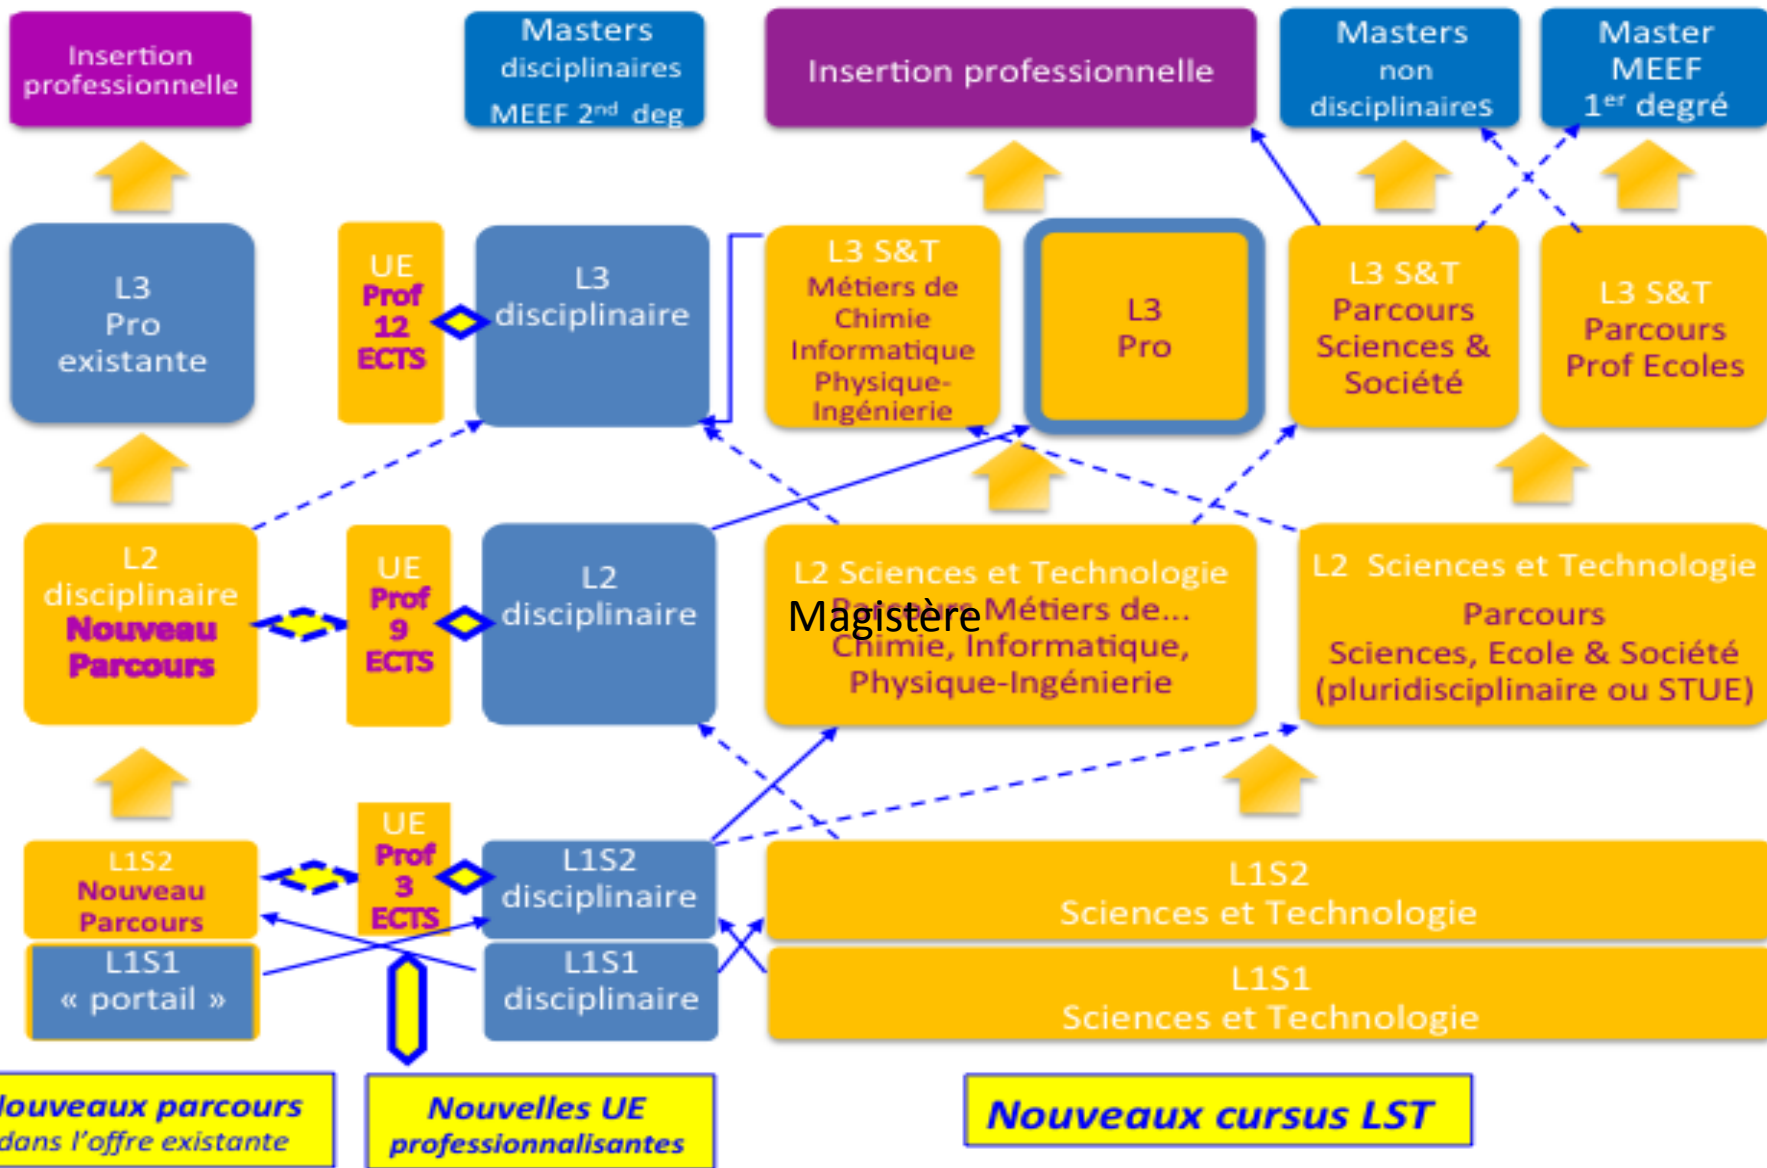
Insertion professionnelle

Masters disciplinaires MEEF 2$^{nd}$ deg

Insertion professionnelle

Masters non disciplinaires

Master MEEF 1$^{er}$ degré

L3 Pro existante

UE Prof 12 ECTS

L3 disciplinaire

L3 S&T Métiers de Chimie Informatique Physique-Ingénierie

L3 Pro

L3 S&T Parcours Sciences & Société

L3 S&T Parcours Prof Ecoles

L2 disciplinaire Nouveau Parcours

UE Prof 9 ECTS

L2 disciplinaire

L2 Sciences et Technologie Parcours Métiers de... Chimie, Informatique, Physique-Ingénierie

Magistère

L2 Sciences et Technologie Parcours Sciences, Ecole & Société (pluridisciplinaire ou STUE)

L1S2 Nouveau Parcours

UE Prof 3 ECTS

L1S2 disciplinaire

L1S2 Sciences et Technologie

L1S1 « portail »

L1S1 disciplinaire

L1S1 Sciences et Technologie

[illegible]ouveaux parcours dans l'offre existante

Nouvelles UE professionnalisantes

Nouveaux cursus LST